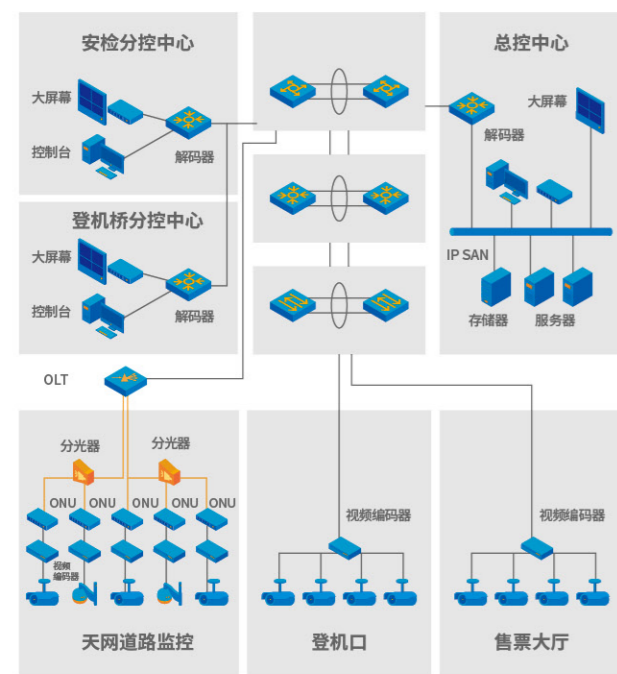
安检分控中心

大屏幕

控制台

解码器

登机桥分控中心

大屏幕

控制台

解码器

总控中心

解码器

大屏幕

IP SAN

存储器

服务器

OLT

分光器

分光器

ONU ONU ONU ONU ONU

视频编码器

天网道路监控

视频编码器

登机口

视频编码器

售票大厅